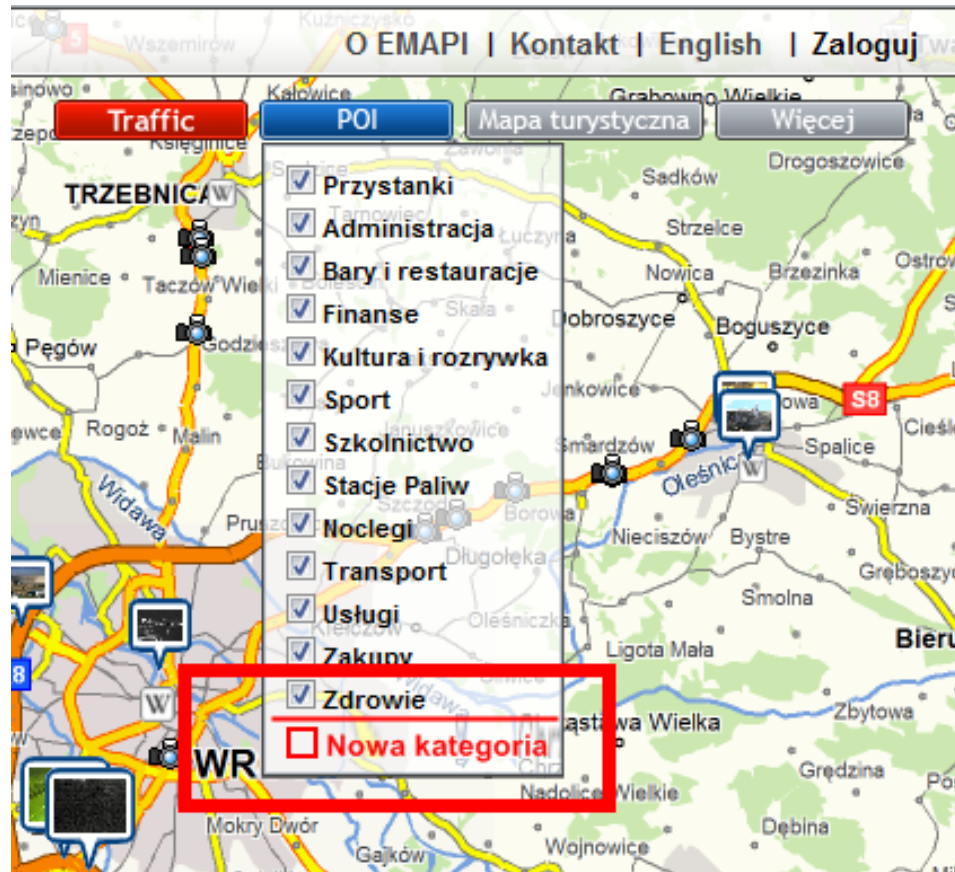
O EMAPI | Kontakt | English | Zaloguj

Traffic
POI
Mapa turystyczna
Więcej

Przystanki
Administracja
Bary i restauracje
Finanse
Kultura i rozrywka
Sport
Szkolnictwo
Stacje Paliw
Noclegi
Transport
Usługi
Zakupy
Zdrowie
Nowa kategoria

Kuźniczysko
Wszemirów
Kałowice
Grabowno Wielkie
Księginice
TRZEBNICA
Zawonia
Sadków
Drogoszowice
Mienice
Taczów Wielki
Tarnowiec
Łuczyna
Strzelce
Nowica
Brzezinka
Ostrowina
Skała
Dobroszyce
Boguszyce
Pęgów
Godzieszowa
Jenkowice
S8
Rogoż
Malin
Januszkowice
Smardzów
Spalice
Cieśle
Bukowina
Oleśnica
Widawa
Pruszowice
Szczodre
Borowa
Świerzna
Nieciszów
Bystre
Długołęka
Grębociszyce
Smolna
Kiełczów
Oleśniczka
Bierutów
Ligota Mała
Widawa
Zbytowa
Łostawa Wielka
WR
Grędzina
Nadolice Wielkie
Mokry Dwór
Dębina
Gajków
Wojnowice